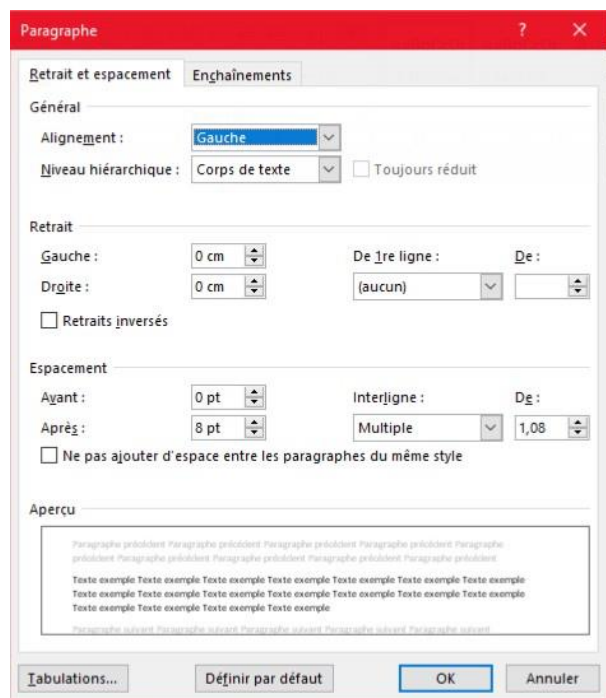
Paragraphe

?

Retrait et espacement

Enchaînements

Général

Alignement :

Gauche

Niveau hiérarchique :

Corps de texte

Toujours réduit

Retrait

Gauche :

0 cm

De 1re ligne :

De :

Droite :

0 cm

(aucun)

Retraits inversés

Espacement

Avant :

0 pt

Interligne :

De :

Après :

8 pt

Multiple

1,08

Ne pas ajouter d'espace entre les paragraphes du même style

Aperçu

Paragraphe précédent Paragraphe précédent Paragraphe précédent Paragraphe précédent Paragraphe précédent Paragraphe précédent Paragraphe précédent Paragraphe précédent Paragraphe précédent Paragraphe précédent

Texte exemple Texte exemple Texte exemple Texte exemple Texte exemple Texte exemple Texte exemple Texte exemple Texte exemple Texte exemple Texte exemple Texte exemple Texte exemple Texte exemple Texte exemple Texte exemple Texte exemple Texte exemple Texte exemple Texte exemple

Paragraphe suivant Paragraphe suivant Paragraphe suivant Paragraphe suivant Paragraphe suivant

Tabulations...

Définir par défaut

OK

Annuler